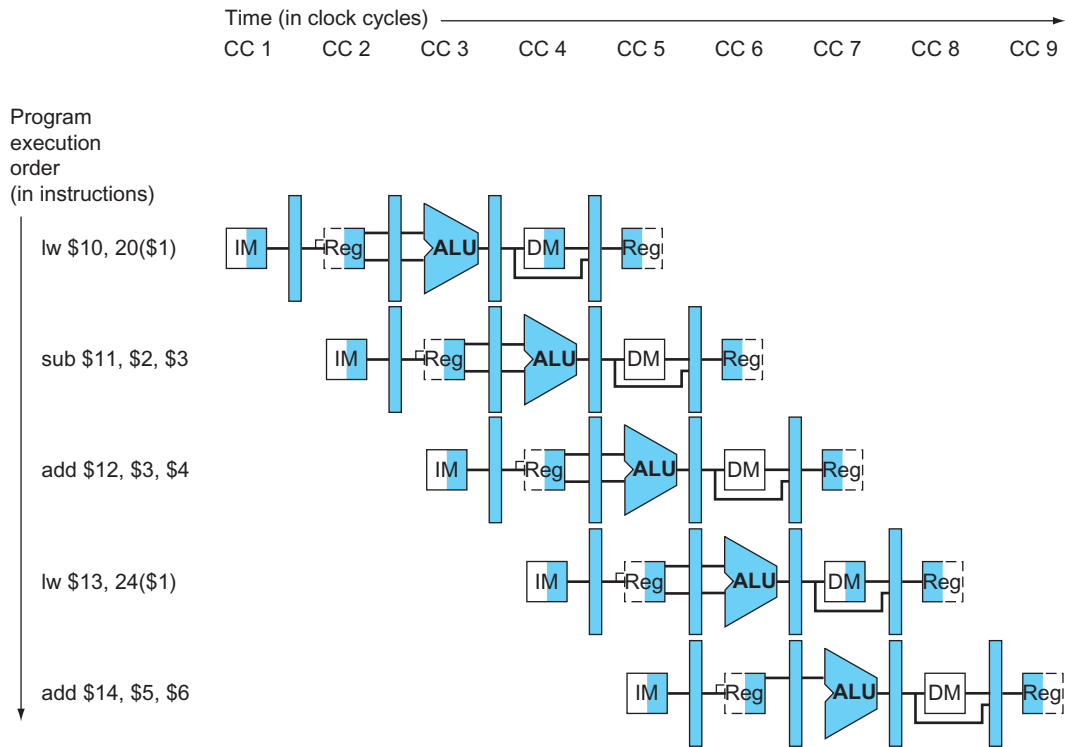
Time (in clock cycles)
CC 1 CC 2 CC 3 CC 4 CC 5 CC 6 CC 7 CC 8 CC 9

Program execution order (in instructions)

lw \$10, 20(\$1)
IM Reg ALU DM Reg

sub \$11, \$2, \$3
IM Reg ALU DM Reg

add \$12, \$3, \$4
IM Reg ALU DM Reg

lw \$13, 24(\$1)
IM Reg ALU DM Reg

add \$14, \$5, \$6
IM Reg ALU DM Reg